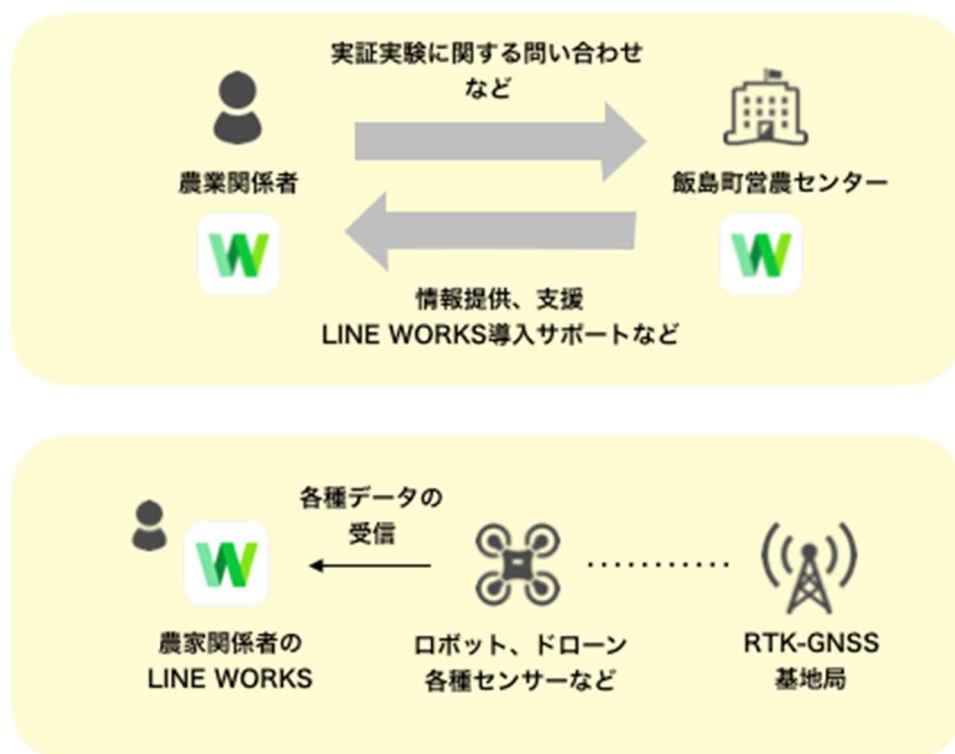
実証実験に関する問い合わせ
など

農業関係者

飯島町営農センター

情報提供、支援
LINE WORKS導入サポートなど

各種データの
受信

農家関係者の
LINE WORKS

ロボット、ドローン
各種センサーなど

RTK-GNSS
基地局